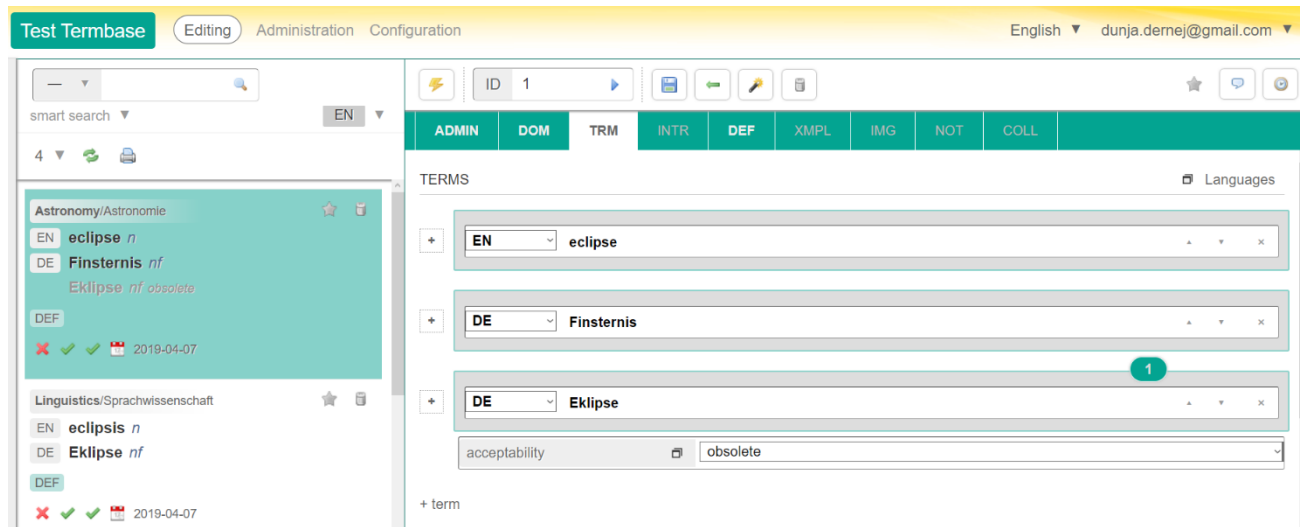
Test Termbase Editing Administration Configuration English ▼ dunja.dernej@gmail.com ▼

— ▼
smart search ▼ EN ▼
4 ▼

Astronomy/Astronomie
EN eclipse *n*
DE Finsternis *nf*
Eklipse *nf obsolete*
DEF
2019-04-07

Linguistics/Sprachwissenschaft
EN eclipsis *n*
DE Eklipse *nf*
DEF
2019-04-07

ID 1

ADMIN DOM TRM INTR DEF XMPL IMG NOT COLL

TERMS Languages

+ EN eclipse
+ DE Finsternis
1
+ DE Eklipse
acceptability obsolete

+ term